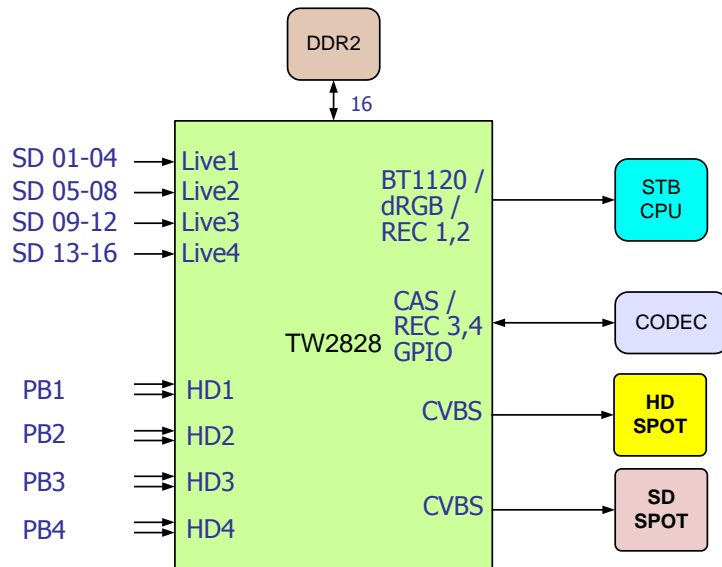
DDR2

16

SD 01-04
SD 05-08
SD 09-12
SD 13-16

Live1
Live2
Live3
Live4

BT1120 /
dRGB /
REC 1,2

STB
CPU

CAS /
REC 3,4
GPIO

TW2828

CODEC

PB1
PB2
PB3
PB4

HD1
HD2
HD3
HD4

CVBS

HD
SPOT

CVBS

SD
SPOT